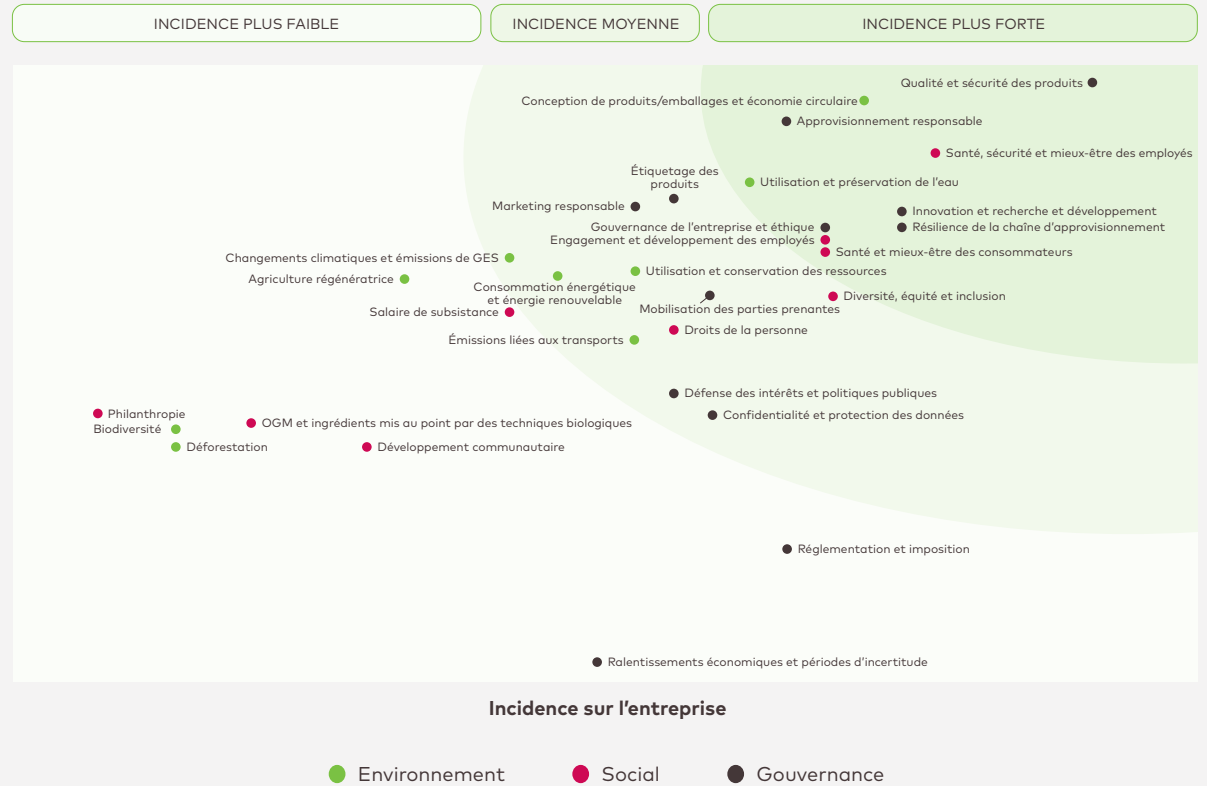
INCIDENCE PLUS FAIBLE

INCIDENCE MOYENNE

INCIDENCE PLUS FORTE

Qualité et sécurité des produits

Conception de produits/emballages et économie circulaire

Approvisionnement responsable

Santé, sécurité et mieux-être des employés

Étiquetage des produits

Utilisation et préservation de l'eau

Marketing responsable

Innovation et recherche et développement

Gouvernance de l'entreprise et éthique

Résilience de la chaîne d'approvisionnement

Engagement et développement des employés

Santé et mieux-être des consommateurs

Changements climatiques et émissions de GES

Agriculture régénératrice

Utilisation et conservation des ressources

Consommation énergétique et énergie renouvelable

Mobilisation des parties prenantes

Diversité, équité et inclusion

Salaire de subsistance

Droits de la personne

Émissions liées aux transports

Défense des intérêts et politiques publiques

Confidentialité et protection des données

Philanthropie

Biodiversité

OGM et ingrédients mis au point par des techniques biologiques

Déforestation

Développement communautaire

Réglementation et imposition

Ralentissements économiques et périodes d'incertitude

Incidence sur l'entreprise

Environnement

Social

Gouvernance